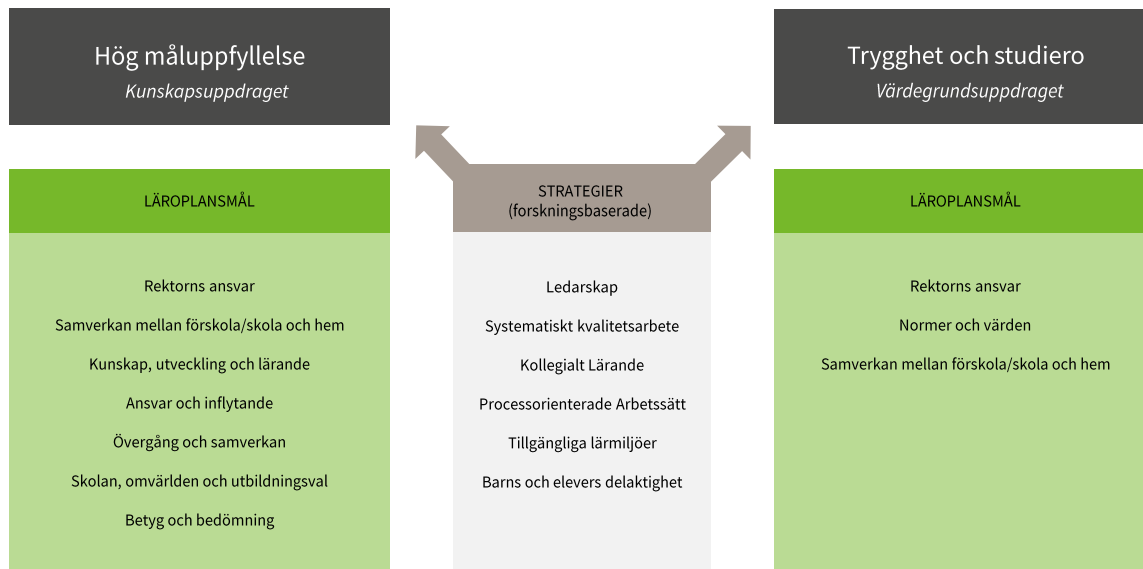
Hög måluppfyllelse
*Kunskapsuppdraget*

LÄROPLANSMÅL

Rektorns ansvar

Samverkan mellan förskola/skola och hem

Kunskap, utveckling och lärande

Ansvar och inflytande

Övergång och samverkan

Skolan, omvärlden och utbildningsval

Betyg och bedömning

STRATEGIER
(forskningsbaserade)

Ledarskap

Systematiskt kvalitetsarbete

Kollegialt Lärande

Processorienterade Arbetssätt

Tillgängliga lärmiljöer

Barns och elevers delaktighet

Trygghet och studiero
*Värdegrundsuppdraget*

LÄROPLANSMÅL

Rektorns ansvar

Normer och värden

Samverkan mellan förskola/skola och hem